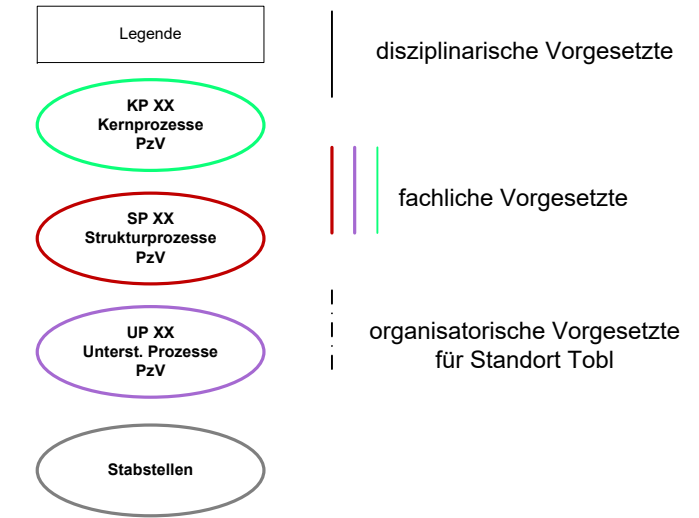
Legende

disziplinarische Vorgesetzte

KP XX
Kernprozesse
PzV

fachliche Vorgesetzte

SP XX
Strukturprozesse
PzV

UP XX
Unterst. Prozesse
PzV

organisatorische Vorgesetzte für Standort Tobl

Stabstellen